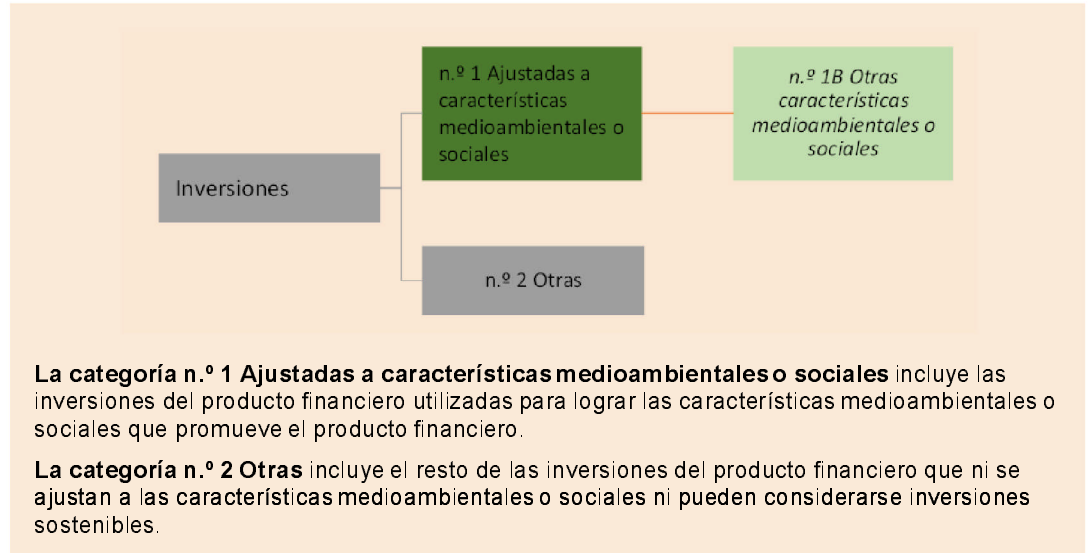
Inversiones

n.º 1 Ajustadas a características medioambientales o sociales

n.º 1B Otras características medioambientales o sociales

n.º 2 Otras

**La categoría n.º 1 Ajustadas a características medioambientales o sociales** incluye las inversiones del producto financiero utilizadas para lograr las características medioambientales o sociales que promueve el producto financiero.

**La categoría n.º 2 Otras** incluye el resto de las inversiones del producto financiero que ni se ajustan a las características medioambientales o sociales ni pueden considerarse inversiones sostenibles.